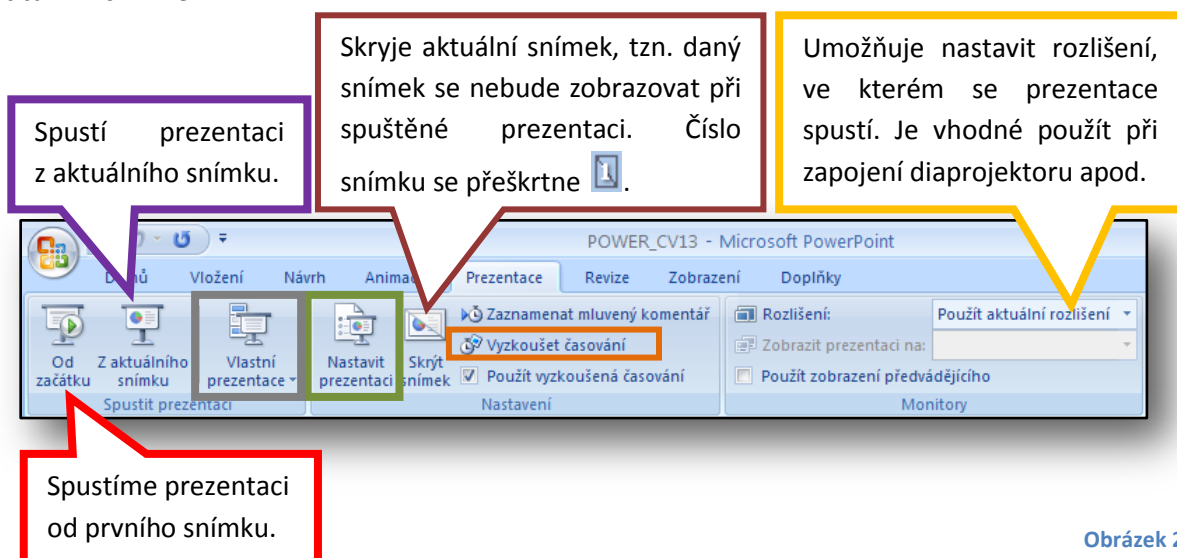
Spustí prezentaci z aktuálního snímku.

Skryje aktuální snímek, tzn. daný snímek se nebude zobrazovat při spuštěné prezentaci. Číslo snímku se přeškrtne 1.

Umožňuje nastavit rozlišení, ve kterém se prezentace spustí. Je vhodné použít při zapojení diaprojektoru apod.

POWER_CV13 - Microsoft PowerPoint

Domů Vložení Návrh Animace Prezentace Revize Zobrazení Doplňky

Od začátku
Z aktuálního snímku
Vlastní prezentace
Spustit prezentaci
Nastavit prezentaci
Skrýt snímek
Zaznamenat mluvený komentář
Vyzkoušet časování
Použít vyzkoušená časování
Nastavení
Rozlišení: Použít aktuální rozlišení
Zobrazit prezentaci na:
Použít zobrazení předvádějícího
Monitory

Spustíme prezentaci od prvního snímku.

Obrázek 2